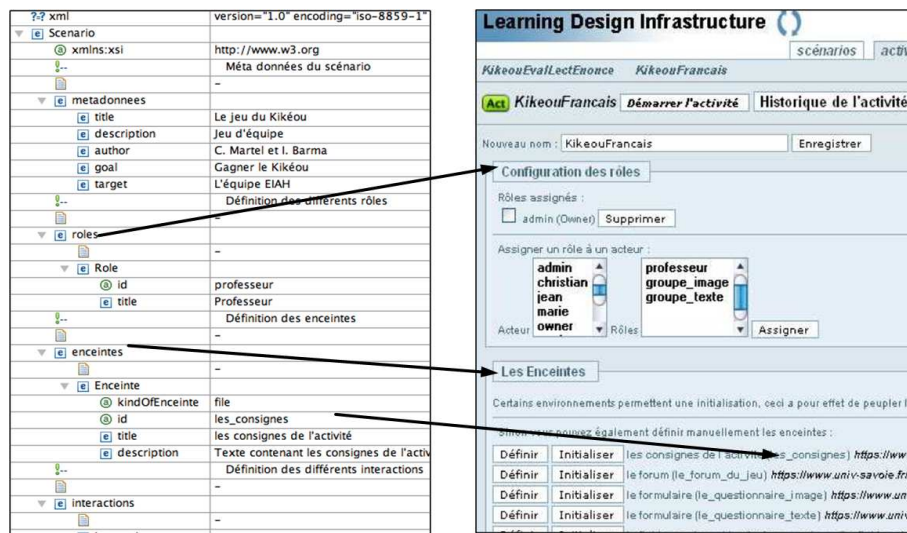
| | |
|---|---|
| ?-? xml | version="1.0" encoding="iso-8859-1" |
| e Scenario | |
| a xmlns:xsi | http://www.w3.org |
| !-- | Méta données du scénario |
| | - |
| e metadonnees | |
| e title | Le jeu du Kikéou |
| e description | Jeu d'équipe |
| e author | C. Martel et I. Barma |
| e goal | Gagner le Kikéou |
| e target | L'équipe EIAH |
| !-- | Définition des différents rôles |
| | - |
| e roles | |
| | - |
| e Role | |
| a id | professeur |
| e title | Professeur |
| !-- | Définition des enceintes |
| | - |
| e enceintes | |
| | - |
| e Enceinte | |
| a kindOfEnceinte | file |
| a id | les_consignes |
| e title | les consignes de l'activité |
| e description | Texte contenant les consignes de l'activ |
| !-- | Définition des différents interactions |
| | - |
| e interactions | |
| | - |

Learning Design Infrastructure

scénarios activ

KikeouEvalLectEnonce KikeouFrancais

Act KikeouFrancais Démarrer l'activité Historique de l'activité

Nouveau nom : KikeouFrancais Enregistrer

Configuration des rôles

Rôles assignés :

admin (Owner) Supprimer

Assigner un rôle à un acteur :

Acteur admin christian jean marie owner

Rôles professeur groupe_image groupe_texte

Assigner

Les Enceintes

Certains environnements permettent une initialisation, ceci a pour effet de peupler l

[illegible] pouvez également définir manuellement les enceintes :

| | | |
|---|---|---|
| Définir | Initialiser | les consignes de l'activité (les_consignes) https://ww |
| Définir | Initialiser | le forum (le_forum_du_jeu) https://www.univ-savoie.fr |
| Définir | Initialiser | le formulaire (le_questionnaire_image) https://www.uni |
| Définir | Initialiser | le formulaire (le_questionnaire_texte) https://www.univ |